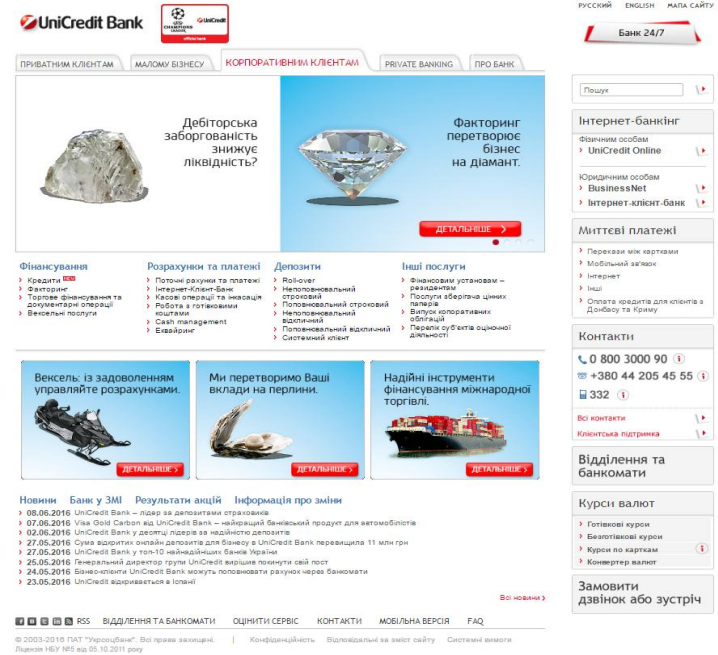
UniCredit Bank

UEFA CHAMPIONS LEAGUE UniCredit

РУССКИЙ ENGLISH МАПА САЙТУ

Банк 24/7

ПРИВАТНИМ КЛІЄНТАМ МАЛОМУ БІЗНЕСУ КОРПОРАТИВНИМ КЛІЄНТАМ PRIVATE BANKING ПРО БАНК

Дебіторська заборгованість знижує ліквідність?

Факторинг перетворює бізнес на діамант.

ДЕТАЛЬНІШЕ

Фінансування
Кредити
Факторинг
Торгове фінансування та документарні операції
Вексельні послуги

Розрахунки та платежі
Поточні рахунки та платежі
Інтернет-Клієнт-Банк
Касові операції та інкасація
Робота з готівковими коштами
Cash management
Еквайринг

Депозити
Roll-over
Непоповнювальний строковий
Поповнювальний строковий
Непоповнювальний відкличний
Поповнювальний відкличний
Системний клієнт

Інші послуги
Фінансовим установам – резидентам
Послуги зберігача цінних паперів
Випуск корпоративних облігацій
Перелік суб'єктів оціночної діяльності

Вексель: із задоволенням управляйте розрахунками.
ДЕТАЛЬНІШЕ

Ми перетворимо Ваші вклади на перлини.
ДЕТАЛЬНІШЕ

Надійні інструменти фінансування міжнародної торгівлі.
ДЕТАЛЬНІШЕ

Новини Банк у ЗМІ Результати акцій Інформація про зміни
08.06.2016 UniCredit Bank – лідер за депозитами страховиків
07.06.2016 Visa Gold Carbon від UniCredit Bank – найкращий банківський продукт для автомобілістів
02.06.2016 UniCredit Bank у десятці лідерів за надійністю депозитів
27.05.2016 Сума відкритих онлайн депозитів для бізнесу в UniCredit Bank перевищила 11 млн грн
27.05.2016 UniCredit Bank у топ-10 найнадійніших банків України
25.05.2016 Генеральний директор групи UniCredit вирішив покинути свій пост
24.05.2016 Бізнес-клієнти UniCredit Bank можуть поповнювати рахунок через банкомати
23.05.2016 UniCredit відкривається в Іспанії

Всі новини

RSS ВІДДІЛЕННЯ ТА БАНКОМАТИ ОЦІНИТИ СЕРВІС КОНТАКТИ МОБІЛЬНА ВЕРСІЯ FAQ

© 2003-2016 ПАТ "Укрсоцбанк". Всі права захищені. | Конфіденційність Відповідальні за зміст сайту Системні вимоги
Ліцензія НБУ №5 від 05.10.2011 року

Пошук

Інтернет-банкінг
Фізичним особам
UniCredit Online
Юридичним особам
BusinessNet
Інтернет-клієнт-банк

Миттєві платежі
Перекази між картками
Мобільний зв'язок
Інтернет
Інші
Оплата кредитів для клієнтів з Донбасу та Криму

Контакти
0 800 3000 90
+380 44 205 45 55
332
Всі контакти
Клієнтська підтримка

Відділення та банкомати

Курси валют
Готівкові курси
Безготівкові курси
Курси по картках
Конвертер валют

Замовити дзвінок або зустріч